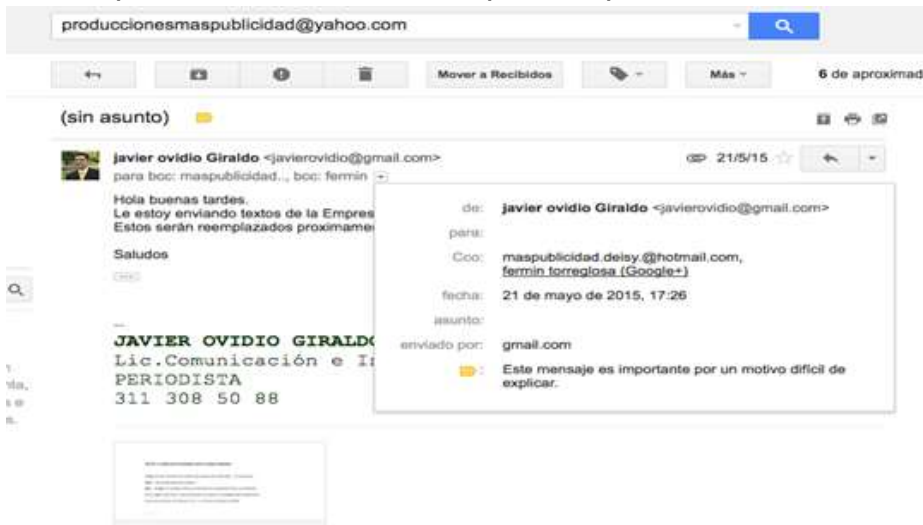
produccionesmaspublicidad@yahoo.com

Mover a Recibidos

Más

6 de aproximad

(sin asunto)

javier ovidio Giraldo <javierovidio@gmail.com>

para bcc: maspublicidad.., bcc: fermin

21/5/15

Hola buenas tardes.
Le estoy enviando textos de la Empres
Estos serán reemplazados proximame

Saludos

--
JAVIER OVIDIO GIRALD
Lic.Comunicación e I
PERIODISTA
311 308 50 88

de: javier ovidio Giraldo <javierovidio@gmail.com>

para:

Cco: maspublicidad.deisy.@hotmail.com, fermin torreglosa (Google+)

fecha: 21 de mayo de 2015, 17:26

asunto:

enviado por: gmail.com

Este mensaje es importante por un motivo difícil de explicar.